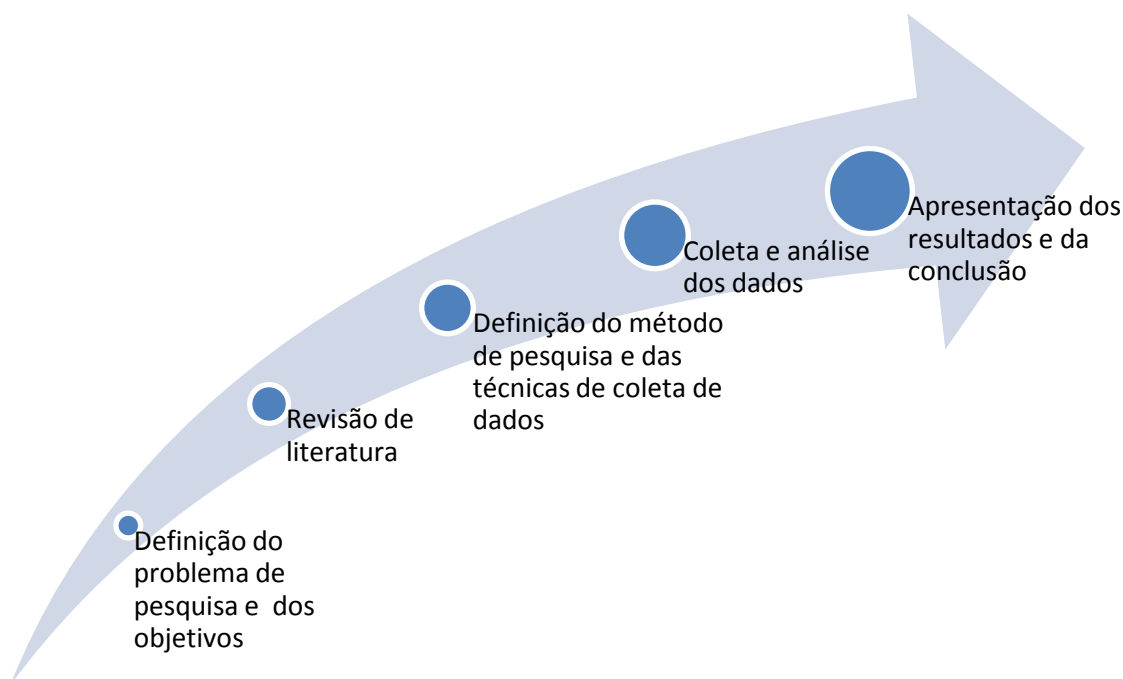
Definição do problema de pesquisa e  dos objetivos

Revisão de literatura

Definição do método de pesquisa e das técnicas de coleta de dados

Coleta e análise dos dados

Apresentação dos resultados e da conclusão